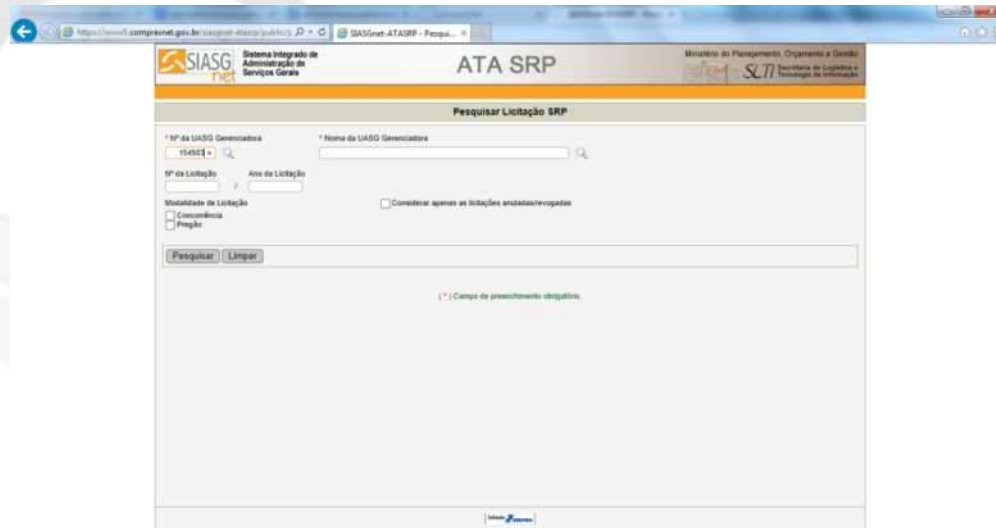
https://www5.comprasnet.gov.br/siasgnet-atasrp/public/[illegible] SIASGnet-ATASRP - Pesqui...

SIASG net Sistema Integrado de Administração de Serviços Gerais

ATA SRP

Ministério do Planejamento, Orçamento e Gestão
SLTI Secretaria de Logística e Tecnologia da Informação

Pesquisar Licitação SRP

* Nº da UASG Gerenciadora
154503

* Nome da UASG Gerenciadora

Nº da Licitação / Ano da Licitação

Modalidade de Licitação
Concorrência
Pregão

Considerar apenas as licitações anuladas/revogadas

Pesquisar Limpar

( * ) Campo de preenchimento obrigatório.

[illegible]